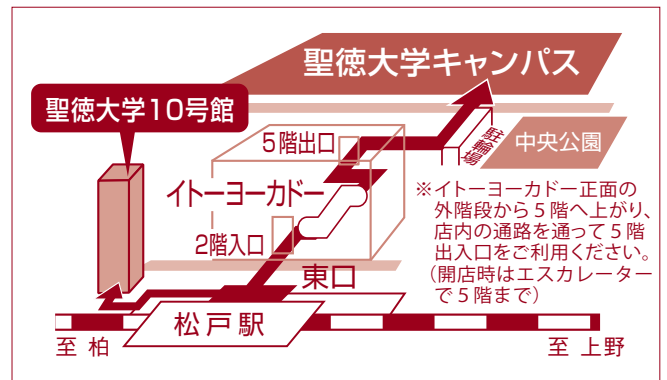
聖徳大学キャンパス

聖徳大学10号館

5階出口

駐輪場

中央公園

イトーヨーカドー

2階入口

※イトーヨーカドー正面の外階段から5階へ上がり、店内の通路を通って5階出入口をご利用ください。（開店時はエスカレーターで5階まで）

東口

松戸駅

至 柏

至 上野